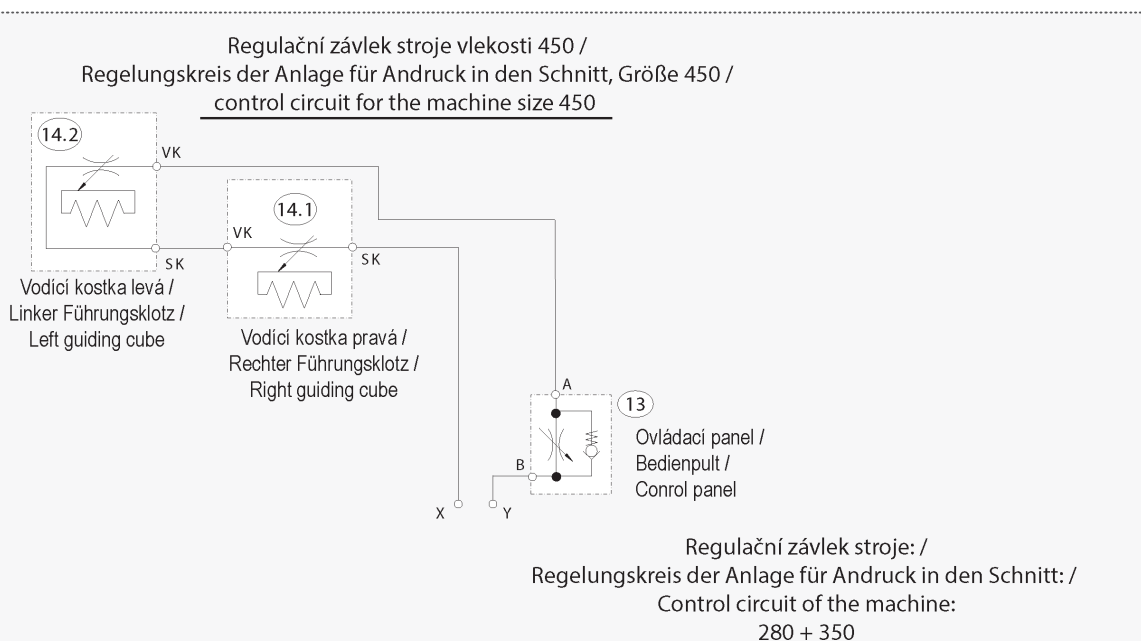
Regulační závlek stroje vlekosti 450 /
Regelungskreis der Anlage für Andruck in den Schnitt, Größe 450 /
control circuit for the machine size 450

14.2

VK

SK

Vodící kostka levá /
Linker Führungsklotz /
Left guiding cube

14.1

VK

SK

Vodící kostka pravá /
Rechter Führungsklotz /
Right guiding cube

A

13

Ovládací panel /
Bedienpult /
Conrol panel

B

X

Y

Regulační závlek stroje: /
Regelungskreis der Anlage für Andruck in den Schnitt: /
Control circuit of the machine:
280 + 350